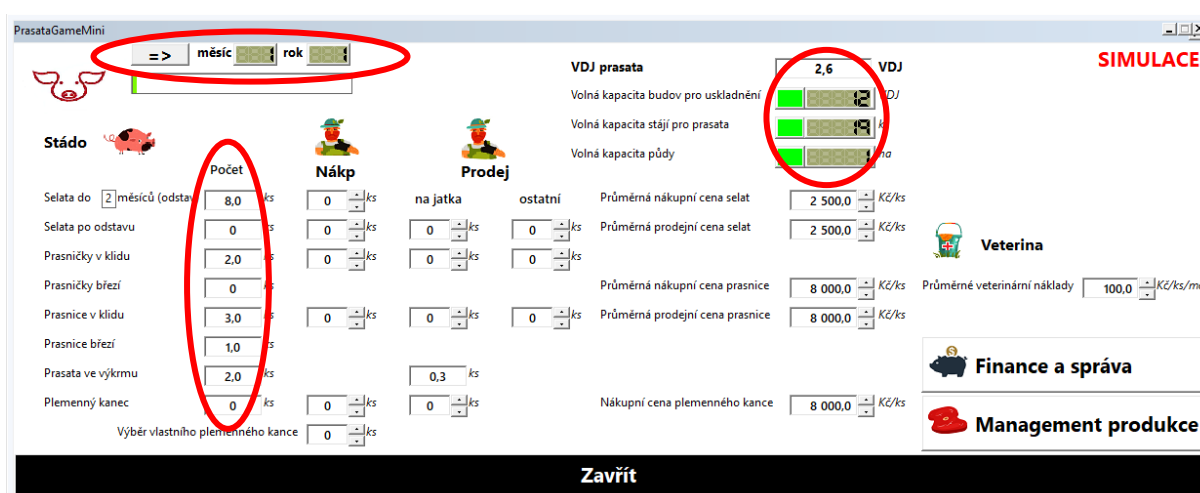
PrasataGameMini

=> měsíc rok

SIMULACE

VDJ prasata 2,6 VDJ
Volná kapacita budov pro uskladnění 12 VDJ
Volná kapacita stájí pro prasata 19 ks
Volná kapacita půdy 1 ha

Stádo

Počet

Nákp

Prodej

| | Počet | | Nákp | | na jatka | | ostatní | |
|---|---|---|---|---|---|---|---|---|
| Selata do 2 měsíců (odstav | 8,0 | ks | 0 | ks | | | | |
| Selata po odstavu | 0 | | 0 | ks | 0 | ks | 0 | ks |
| Prasničky v klidu | 2,0 | ks | 0 | ks | 0 | ks | 0 | ks |
| Prasničky březí | 0 | ks | | | | | | |
| Prasnice v klidu | 3,0 | ks | 0 | ks | 0 | ks | 0 | ks |
| Prasnice březí | 1,0 | ks | | | | | | |
| Prasata ve výkrmu | 2,0 | ks | | | 0,3 | ks | | |
| Plemenný kanec | 0 | ks | 0 | ks | 0 | ks | | |

Výběr vlastního plemenného kance 0 ks

Průměrná nákupní cena selat 2 500,0 Kč/ks
Průměrná prodejní cena selat 2 500,0 Kč/ks
Průměrná nákupní cena prasnice 8 000,0 Kč/ks
Průměrná prodejní cena prasnice 8 000,0 Kč/ks
Nákupní cena plemenného kance 8 000,0 Kč/ks

Veterina

Průměrné veterinární náklady 100,0 Kč/ks/m

Finance a správa

Management produkce

Zavřít